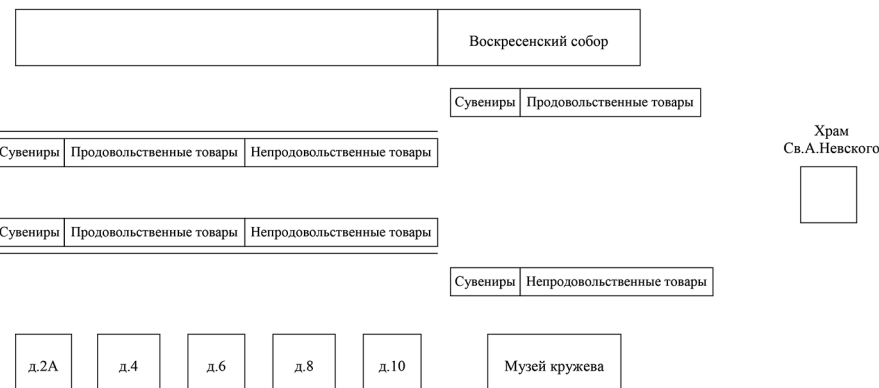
Воскресенский собор

Сувениры | Продовольственные товары

Храм Св.А.Невского

Сувениры | Продовольственные товары | Непродовольственные товары

Сувениры | Продовольственные товары | Непродовольственные товары

Сувениры | Непродовольственные товары

д.2А

д.4

д.6

д.8

д.10

Музей кружева